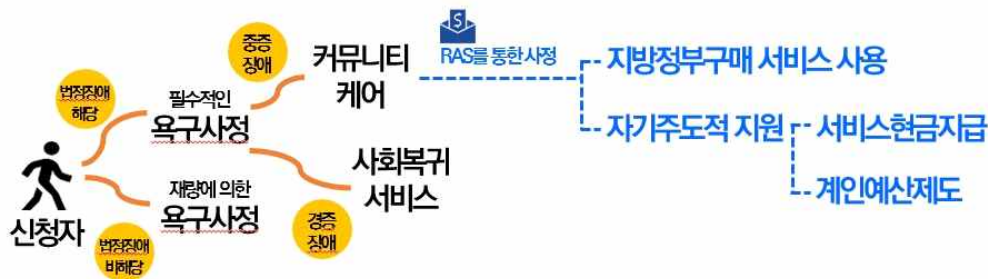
신청자

법정장애 해당

필수적인 욕구사정

재량에 의한 욕구사정

법정장애 비해당

중증 장애

커뮤니티 케어

사회복귀 서비스

경증 장애

RAS를 통한 사정

지방정부구매 서비스 사용

자기주도적 지원

서비스현금지급

개인예산제도